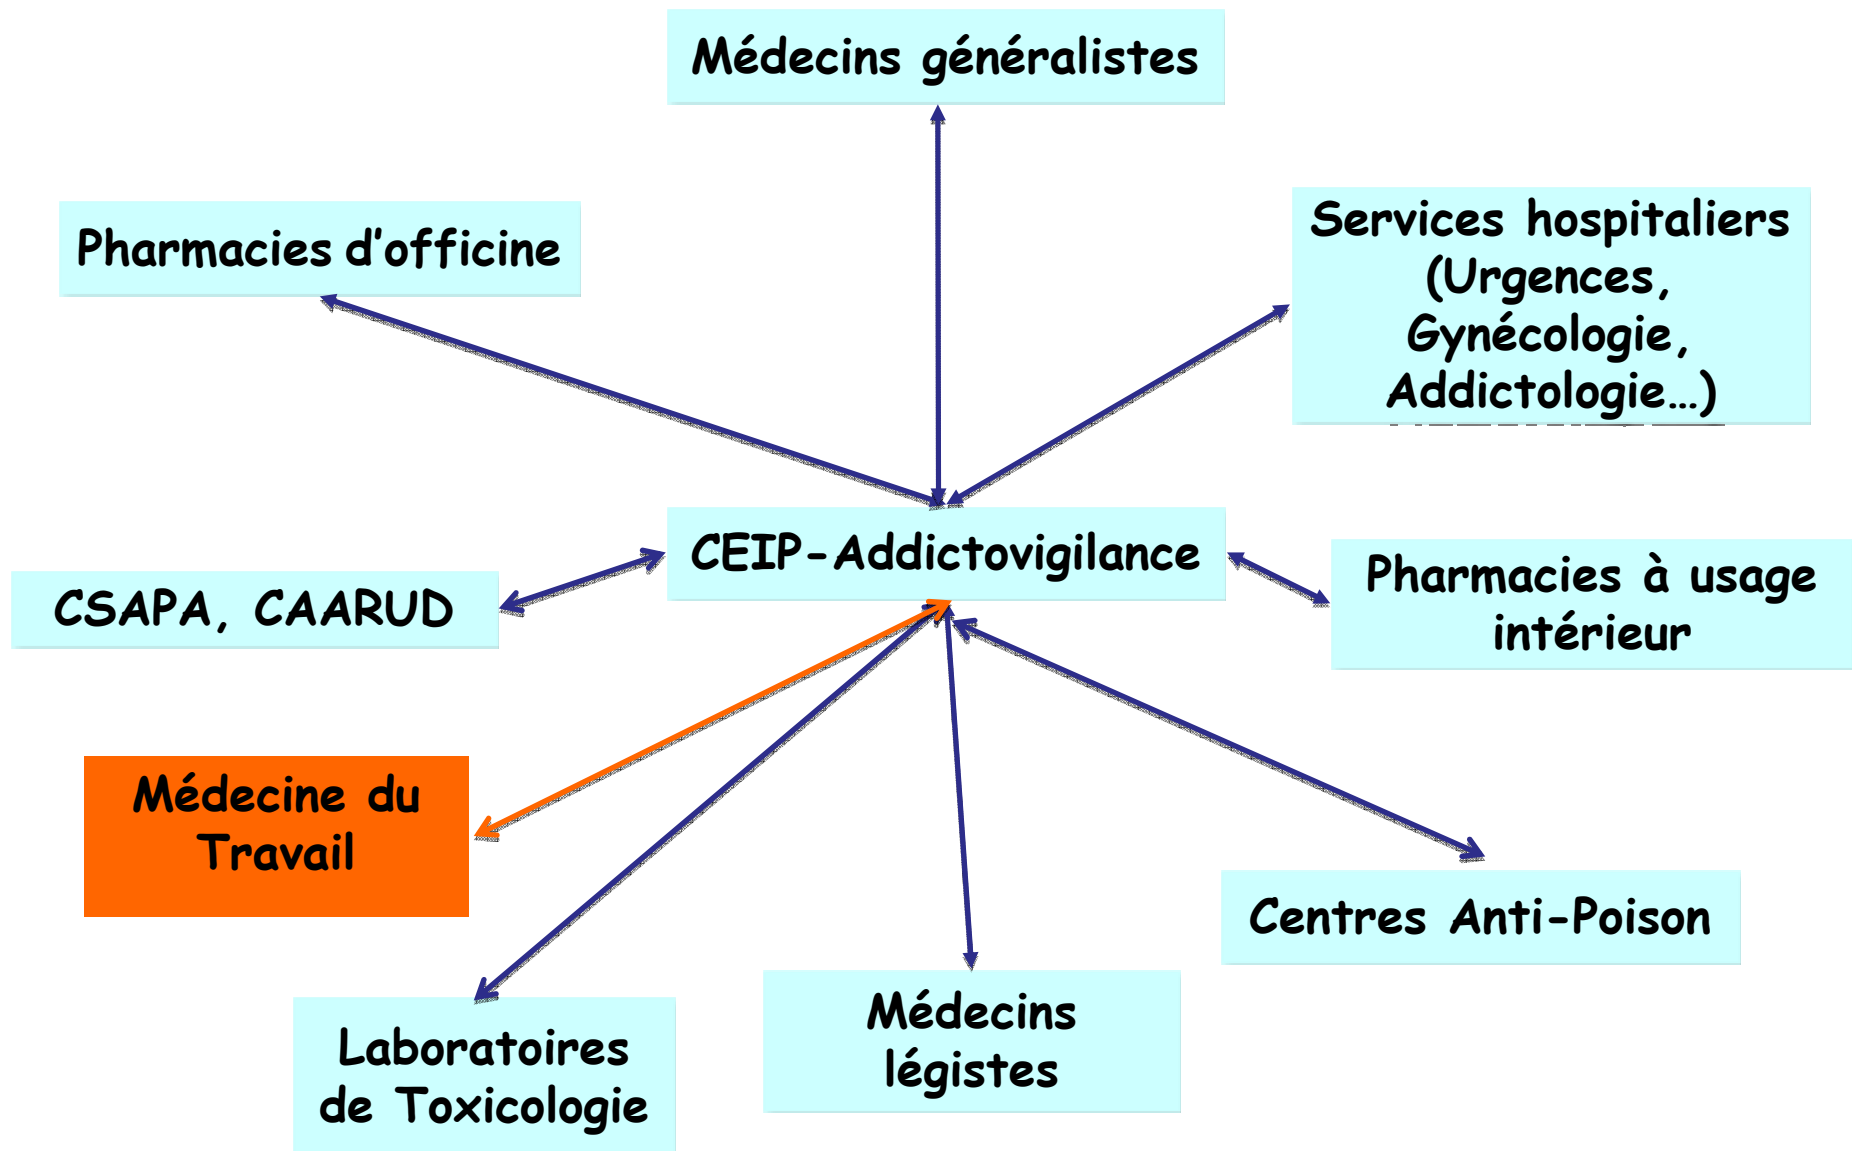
Médecins généralistes

Pharmacies d'officine

Services hospitaliers (Urgences, Gynécologie, Addictologie…)

CEIP-Addictovigilance

CSAPA, CAARUD

Pharmacies à usage intérieur

Médecine du Travail

Centres Anti-Poison

Laboratoires de Toxicologie

Médecins légistes